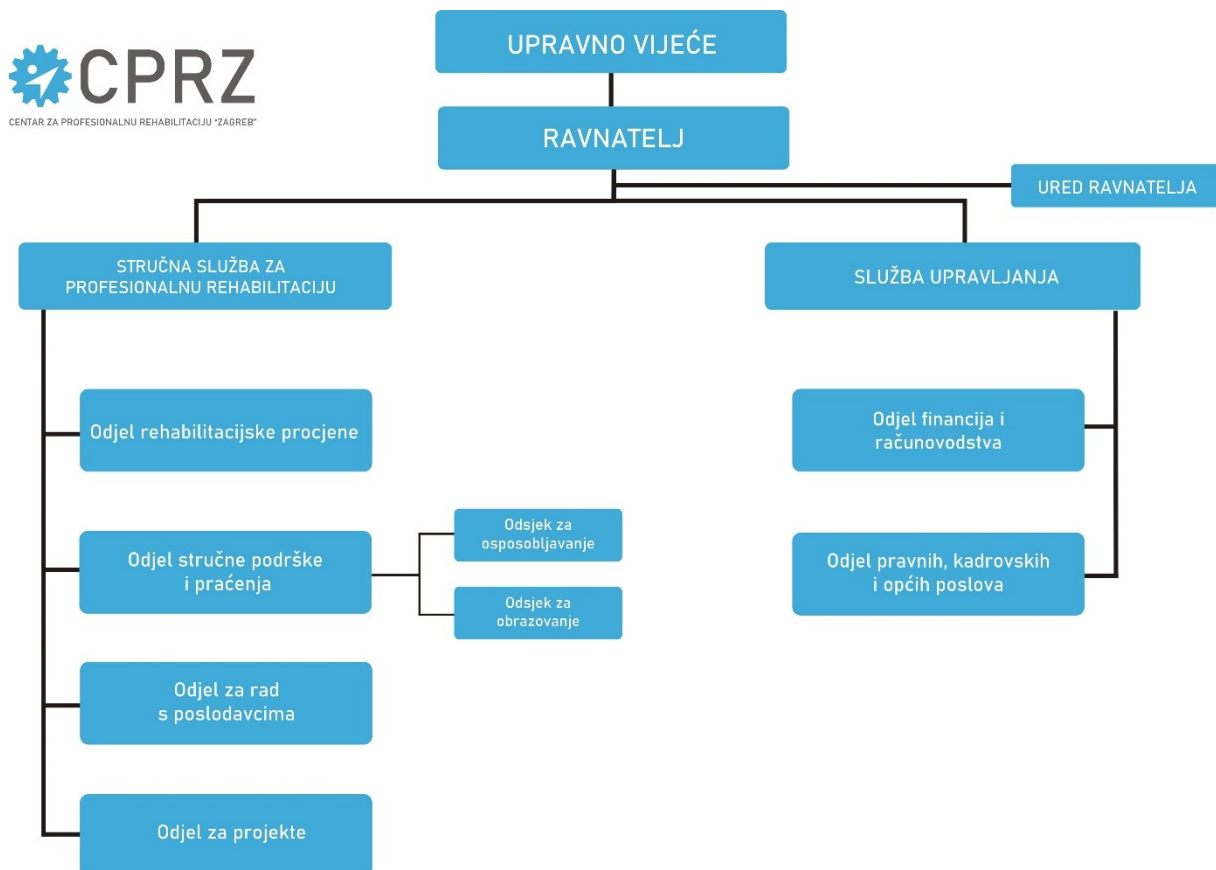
CPRZ
CENTAR ZA PROFESIONALNU REHABILITACIJU "ZAGREB"

UPRAVNO VIJEĆE

RAVNATELJ

URED RAVNATELJA

STRUČNA SLUŽBA ZA PROFESIONALNU REHABILITACIJU

SLUŽBA UPRAVLJANJA

Odjel rehabilitacijske procjene

Odjel stručne podrške i praćenja

Odsjek za osposobljavanje

Odsjek za obrazovanje

Odjel za rad s poslodavcima

Odjel za projekte

Odjel financija i računovodstva

Odjel pravnih, kadrovskih i općih poslova